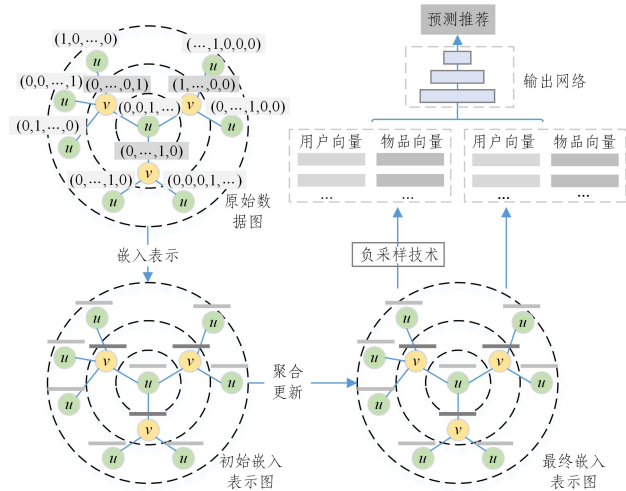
预测推荐

输出网络

用户向量 物品向量
...
...

用户向量 物品向量
...
...

$(1,0,\ldots,0)$
$(\ldots,1,0,0,0)$
$(0,0,\ldots,1)$
$(0,\ldots,0,1)$
$(1,\ldots,0,0)$
$(0,0,1,\ldots)$
$(0,\ldots,1,0,0)$
$(0,1,\ldots,0)$
$(0,\ldots,1,0)$
$(0,\ldots,1,0)$
$(0,0,0,1,\ldots)$

u v u u v u u u v u u u

原始数据图

嵌入表示

负采样技术

聚合更新

u v u u v u u u v u u u

初始嵌入表示图

u v u u v u u u v u u u

最终嵌入表示图